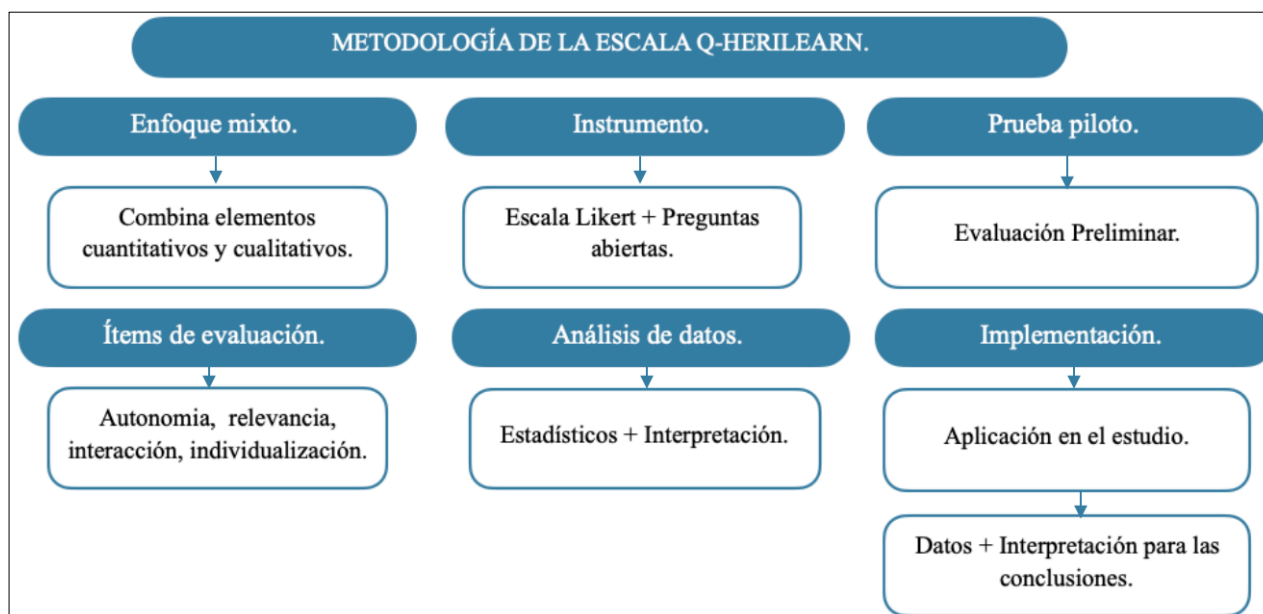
METODOLOGÍA DE LA ESCALA Q-HERILEARN.

Enfoque mixto.

Combina elementos cuantitativos y cualitativos.

Instrumento.

Escala Likert + Preguntas abiertas.

Prueba piloto.

Evaluación Preliminar.

Ítems de evaluación.

Autonomia, relevancia, interacción, individualización.

Análisis de datos.

Estadísticos + Interpretación.

Implementación.

Aplicación en el estudio.

Datos + Interpretación para las conclusiones.